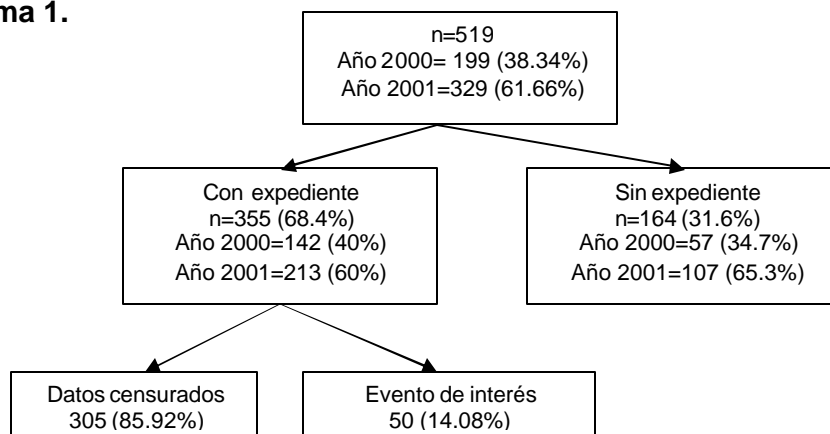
ma 1.

n=519
Año 2000= 199 (38.34%)
Año 2001=329 (61.66%)

Con expediente
n=355 (68.4%)
Año 2000=142 (40%)
Año 2001=213 (60%)

Sin expediente
n=164 (31.6%)
Año 2000=57 (34.7%)
Año 2001=107 (65.3%)

Datos censurados
305 (85.92%)

Evento de interés
50 (14.08%)